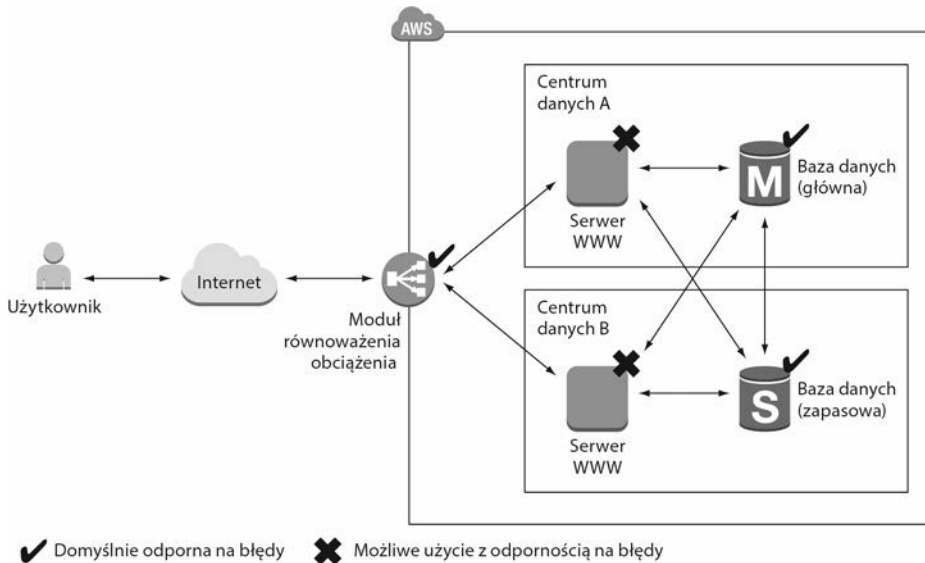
AWS

Centrum danych A

Serwer WWW

M

Baza danych (główna)

Internet

Użytkownik

Moduł równoważenia obciążenia

Centrum danych B

Serwer WWW

S

Baza danych (zapasowa)

Domyślnie odporna na błędy Możliwe użycie z odpornością na błędy